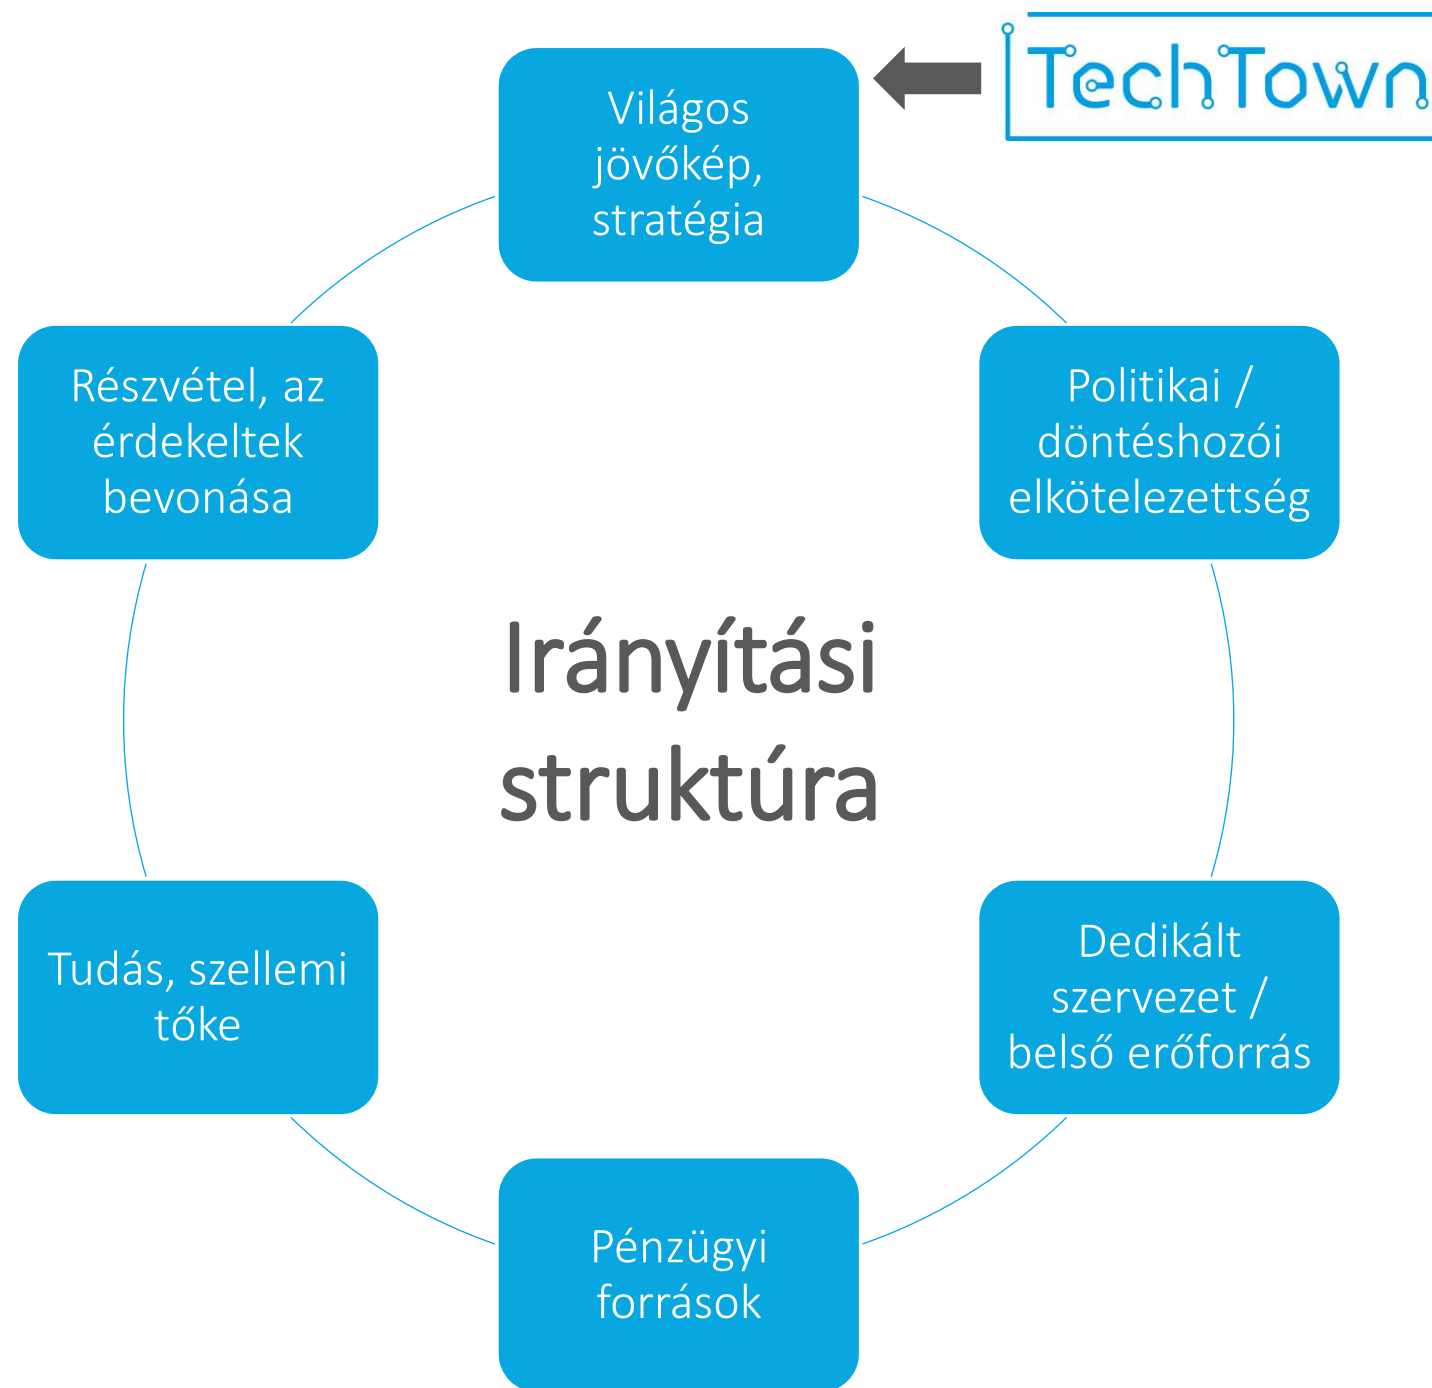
TechTown

Világos jövőkép, stratégia

Részvétel, az érdekeltek bevonása

Politikai / döntéshozói elkötelezettség

Irányítási struktúra

Tudás, szellemi tőke

Dedikált szervezet / belső erőforrás

Pénzügyi források